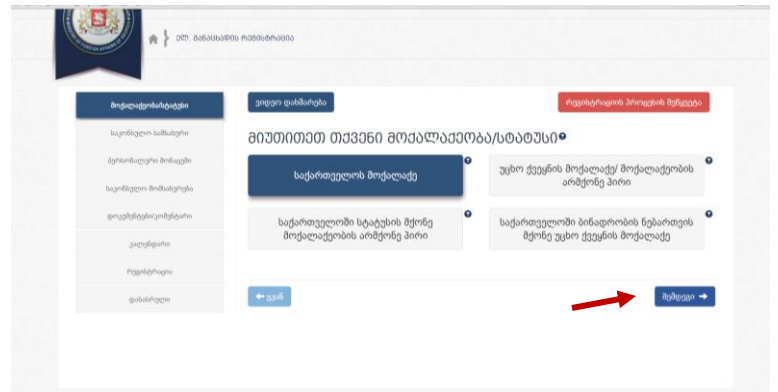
ელ. განაცხადის რეგისტრაცია

მომხმარებლისთვის

საკონსულო სამსახური

პერსონალური მონაცემი

საკონსულო მომსახურება

დოკუმენტები/ფოტოები

კალენდარი

რეგისტრაცია

დასასრული

ვიდეო დახმარება

რეგისტრაციის პროცესის შეწყვეტა

მიუთითეთ თქვენი მოქალაქეობა/სტატუსი

საქართველოს მოქალაქე

უცხო ქვეყნის მოქალაქე/ მოქალაქეობის არმქონე პირი

საქართველოში სტატუსის მქონე მოქალაქეობის არმქონე პირი

საქართველოში ბინადრობის ნებართვის მქონე უცხო ქვეყნის მოქალაქე

← უკან

შემდეგი →